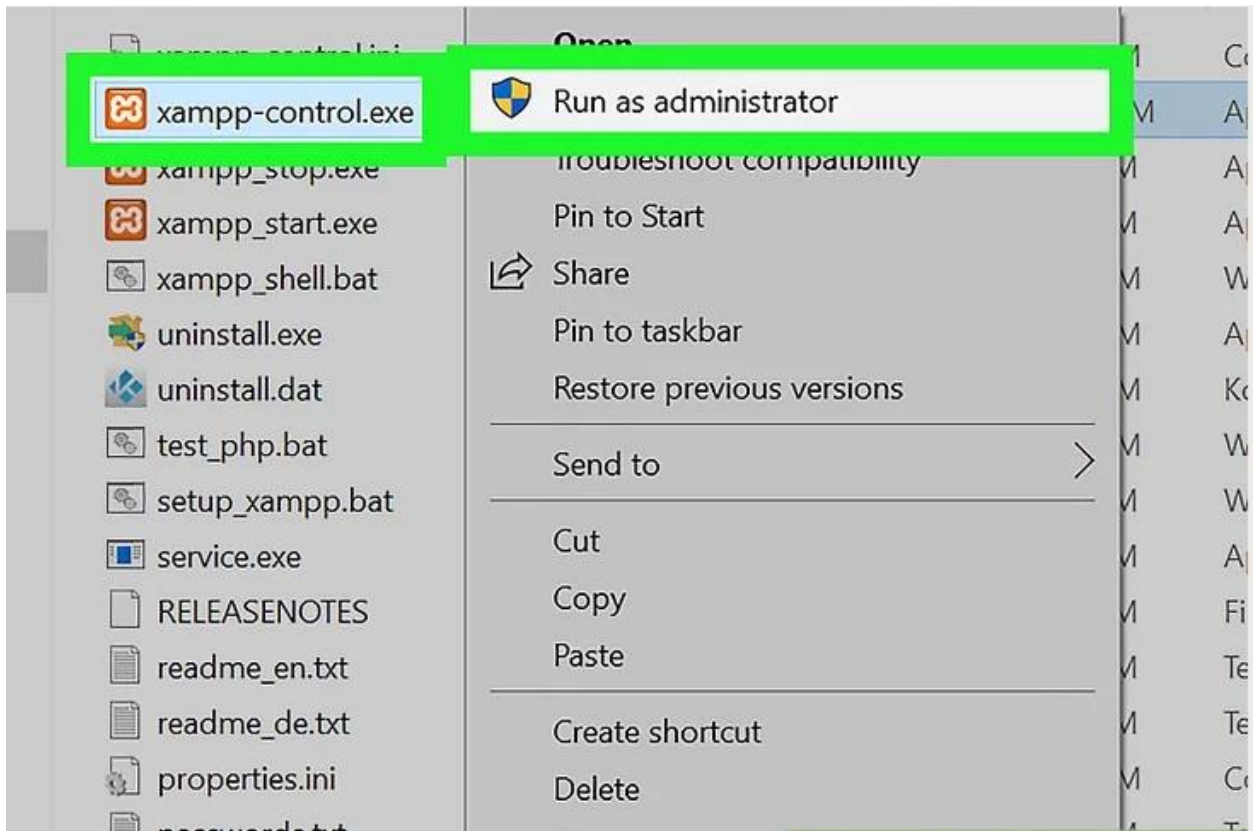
xampp-control.ini
xampp-control.exe
xampp_stop.exe
xampp_start.exe
xampp_shell.bat
uninstall.exe
uninstall.dat
test_php.bat
setup_xampp.bat
service.exe
RELEASENOTES
readme_en.txt
readme_de.txt
properties.ini
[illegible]

Open
Run as administrator
Troubleshoot compatibility
Pin to Start
Share
Pin to taskbar
Restore previous versions
Send to
Cut
Copy
Paste
Create shortcut
Delete

M C
M A
M A
M A
M W
M A
M K
M W
M W
M A
M Fi
M Te
M Te
M C